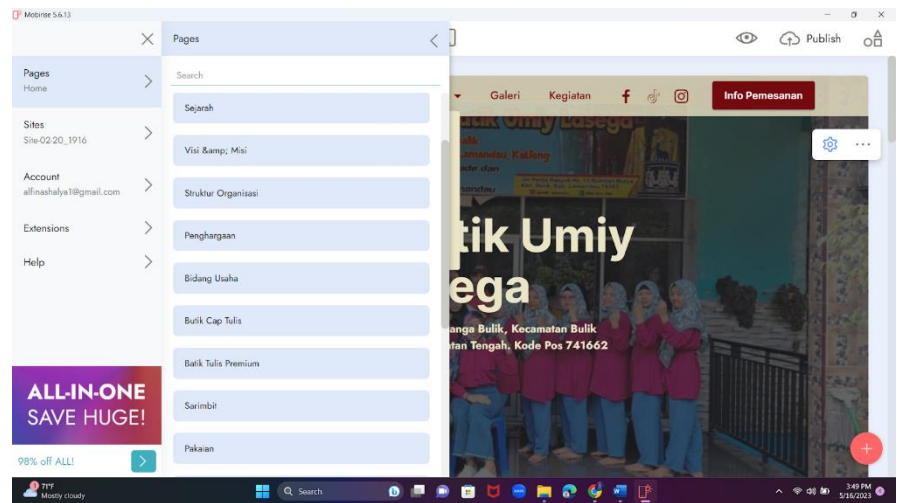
Mobirise 5.6.13

Pages
Home

Sites
Site-02-20_1916

Account
alfinashalya1@gmail.com

Extensions

Help

ALL-IN-ONE
SAVE HUGE!

98% off ALL!

Pages

Search

Sejarah

Visi &amp; Misi

Struktur Organisasi

Penghargaan

Bidang Usaha

Butik Cap Tulis

Batik Tulis Premium

Sarimbit

Pakaian

Publish

Galeri

Kegiatan

Info Pemesanan

tik Umiy
ega

anga Bulik, Kecamatan Bulik
tan Tengah, Kode Pos 741662

71°F
Mostly cloudy

Search

3:49 PM
5/16/2023